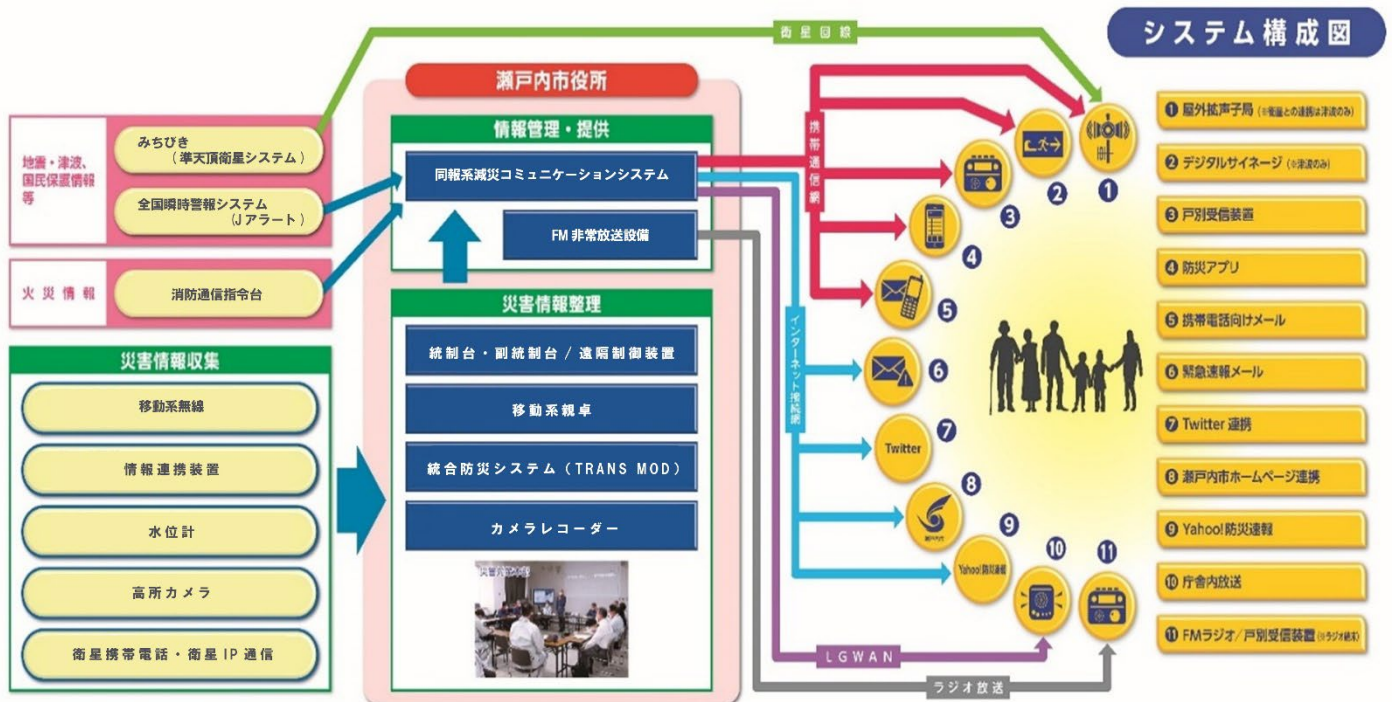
システム構成図

衛星回線

瀬戸内市役所

地震・津波、国民保護情報等

みちびき（準天頂衛星システム）

全国瞬時警報システム（Jアラート）

火災情報

消防通信指令台

情報管理・提供

同報系減災コミュニケーションシステム

FM 非常放送設備

災害情報整理

統制台・副統制台／遠隔制御装置

移動系親卓

統合防災システム（TRANS MOD）

カメラレコーダー

災害情報収集

移動系無線

情報連携装置

水位計

高所カメラ

衛星携帯電話・衛星IP通信

携帯通信網

インターネット接続網

LGWAN

ラジオ放送

Twitter

Yahoo!防災速報

❶ 屋外拡声子局 (※電話との連携は津波のみ)

❷ デジタルサイネージ (※津波のみ)

❸ 戸別受信装置

❹ 防災アプリ

❺ 携帯電話向けメール

❻ 緊急速報メール

❼ Twitter 連携

❽ 瀬戸内市ホームページ連携

❾ Yahoo! 防災速報

❿ 庁舎内放送

⓫ FMラジオ／戸別受信装置 (※ラジオ経由)

1 2 3 4 5 6 7 8 9 10 11